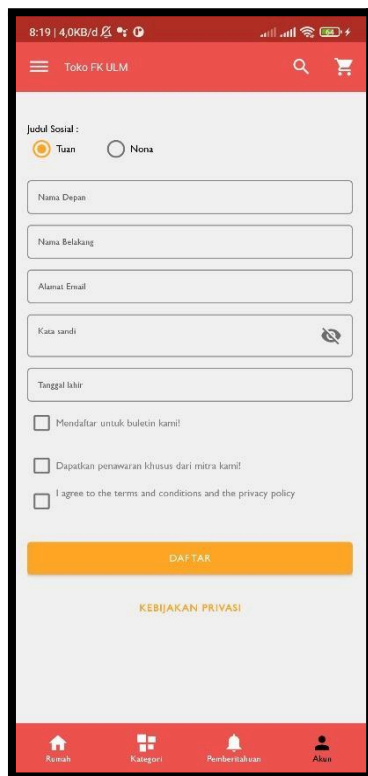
8:19 | 4,0KB/d

64

Toko FK ULM

Judul Sosial :

Tuan

Nona

Nama Depan

Nama Belakang

Alamat Email

Kata sandi

Tanggal lahir

Mendaftar untuk buletin kami!

Dapatkan penawaran khusus dari mitra kami!

I agree to the terms and conditions and the privacy policy

DAFTAR

KEBIJAKAN PRIVASI

Rumah

Kategori

Pemberitahuan

Akun